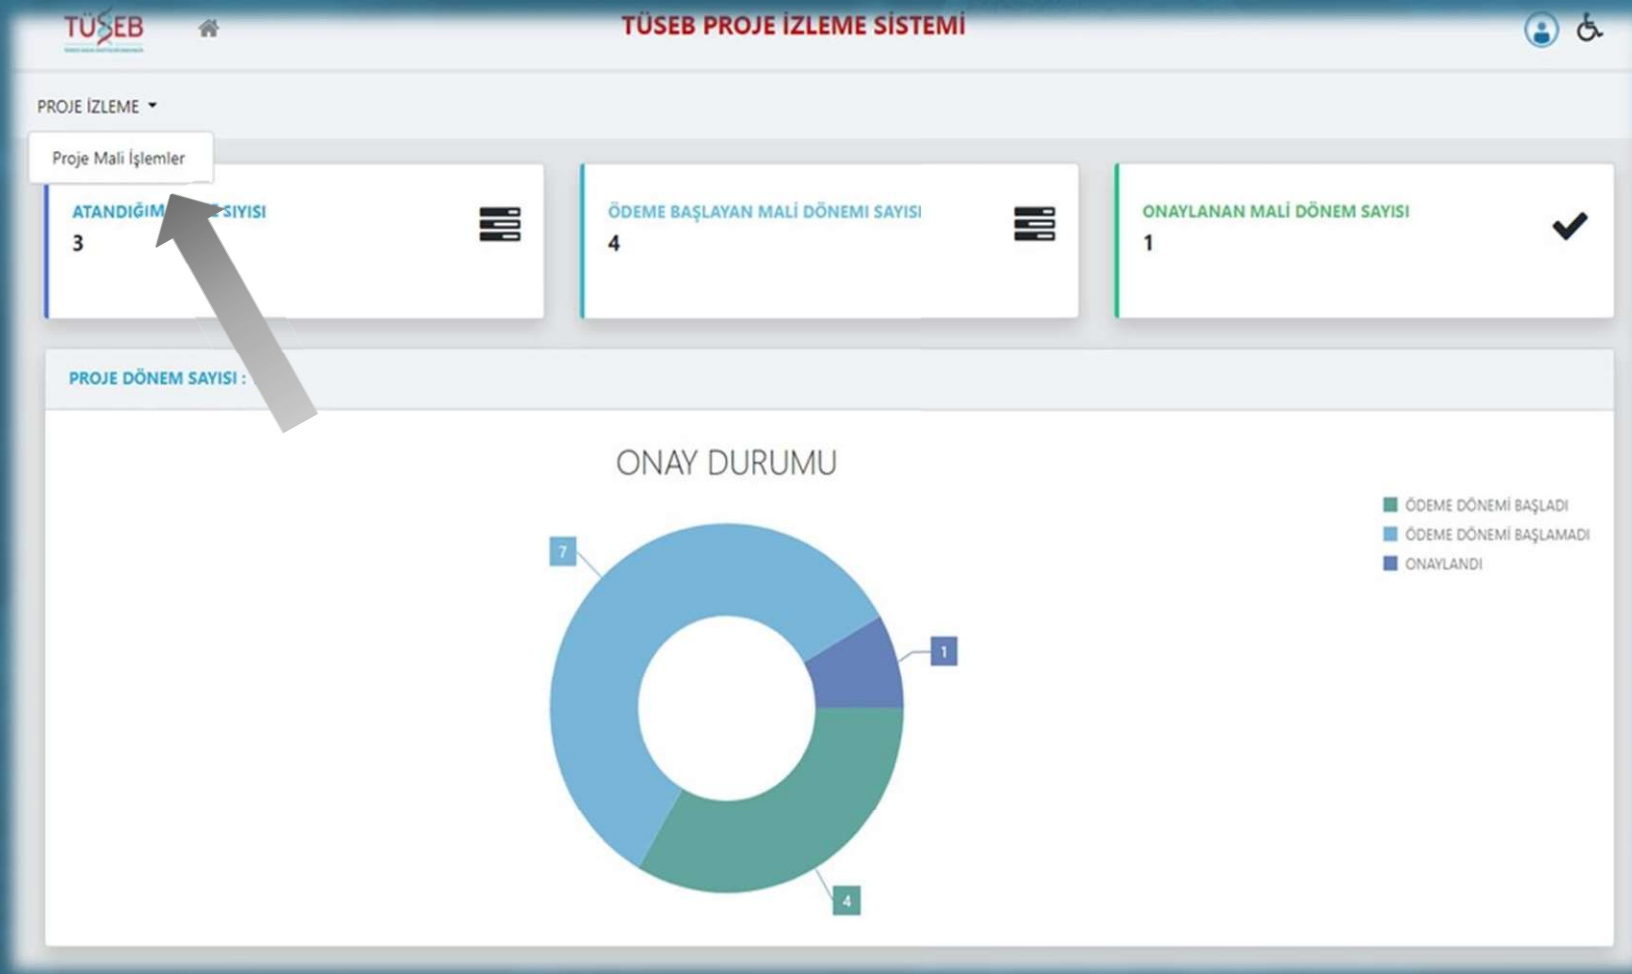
TÜSEB

TÜSEB PROJE İZLEME SİSTEMİ

PROJE İZLEME

Proje Mali İşlemler

ATANDIĞIM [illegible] SIYISI
3

ÖDEME BAŞLAYAN MALİ DÖNEMI SAYISI
4

ONAYLANAN MALİ DÖNEM SAYISI
1

PROJE DÖNEM SAYISI :

ONAY DURUMU

7

1

4

ÖDEME DÖNEMİ BAŞLADI
ÖDEME DÖNEMİ BAŞLAMADI
ONAYLANDI